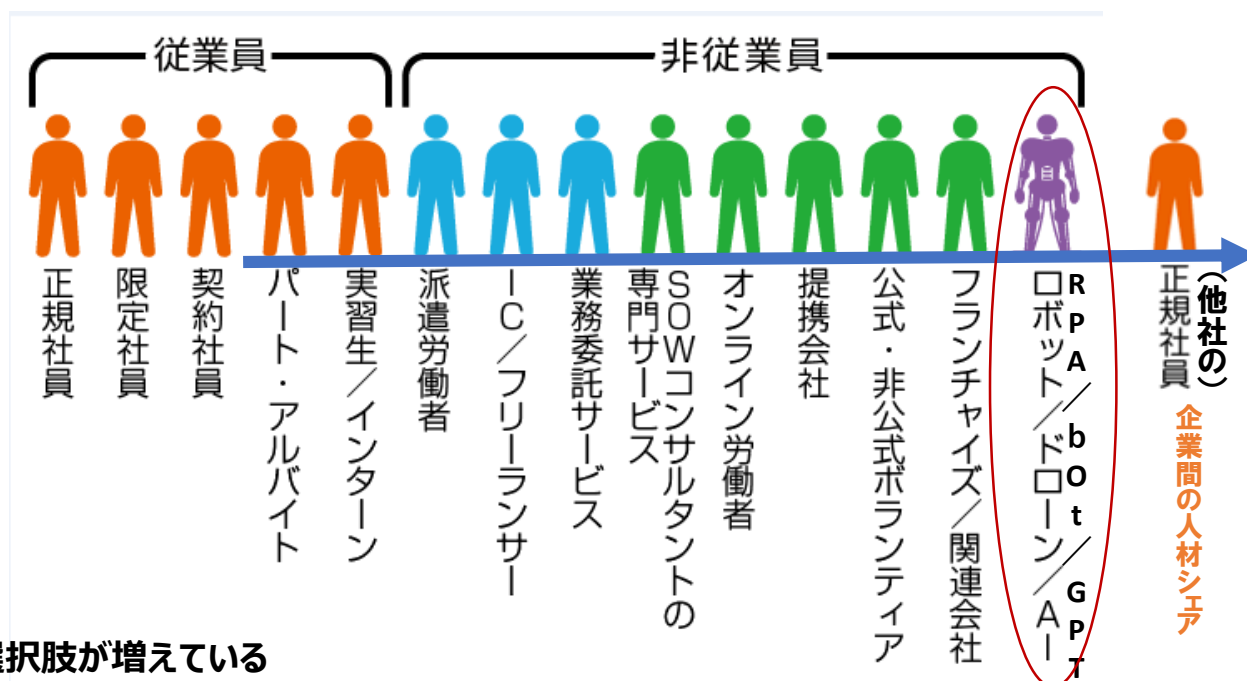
従業員

非従業員

正規社員

限定社員

契約社員

パート・アルバイト

実習生／インターン

派遣労働者

IC／フリーランサー

業務委託サービス

SOWコンサルタントの専門サービス

オンライン労働者

提携会社

公式・非公式ボランティア

フランチャイズ／関連会社

ロボット／ドローン／AI

RPA／bOt／GPT

（他社の）正規社員

企業間の人材シェア

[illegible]択肢が増えている